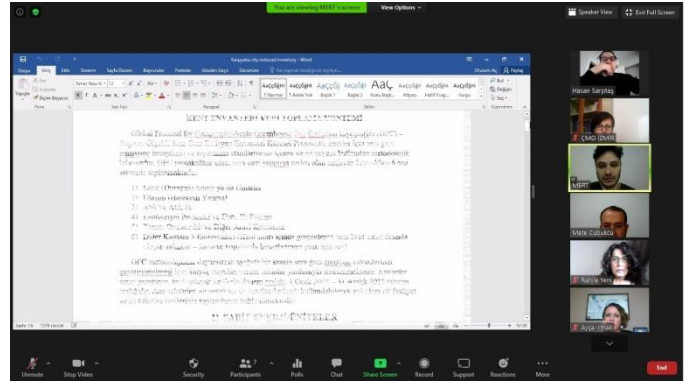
You are viewing MERT's screen
View Options

Speaker View
Exit Full Screen

Karşıyaka city ireland inventory - Word

Dosya
Giriş
Ekle
Tasarım
Sayfa Düzeni
Başvurular
Postalar
Gözden Geçir
Görünüm
Ne yapmak istediğinizi söyleyin...
Paylaş

Yapıştır
Pano
Yazı Tipi
Paragraf
Stiller
Düzenleme

AaÇçĞğH
AaÇçĞğH
AaÇçĞğ
AaÇçĞğ
AaÇ
AaÇçĞğH
AaÇçĞğH
AaÇçĞğH
¶ Normal
¶ Aralık Yok
Başlık 1
Başlık 2
Konu Başlı...
Altyazı
Hafif Vurg...
Vurgu

Bul
Değiştir
Seç

KENT ENVANTERİ VERİ TOPLAMA YÖNTEMİ

Global Protocol for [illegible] (GPC) – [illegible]

1) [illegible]
2) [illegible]
3) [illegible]
4) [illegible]
5) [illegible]
6) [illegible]

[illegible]

2) SABİT ENERJİ ÜNİTELER

Sayfa 1/6
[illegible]

Hasan Sarptaş
ÇMO İZMİR
MERT
Mete Çubukçu
Ratiye Yeni
Ayça İzmir

Unmute
Stop Video
Security
Participants 7
Polls
Chat
Share Screen
Record
Support
Reactions
More
End